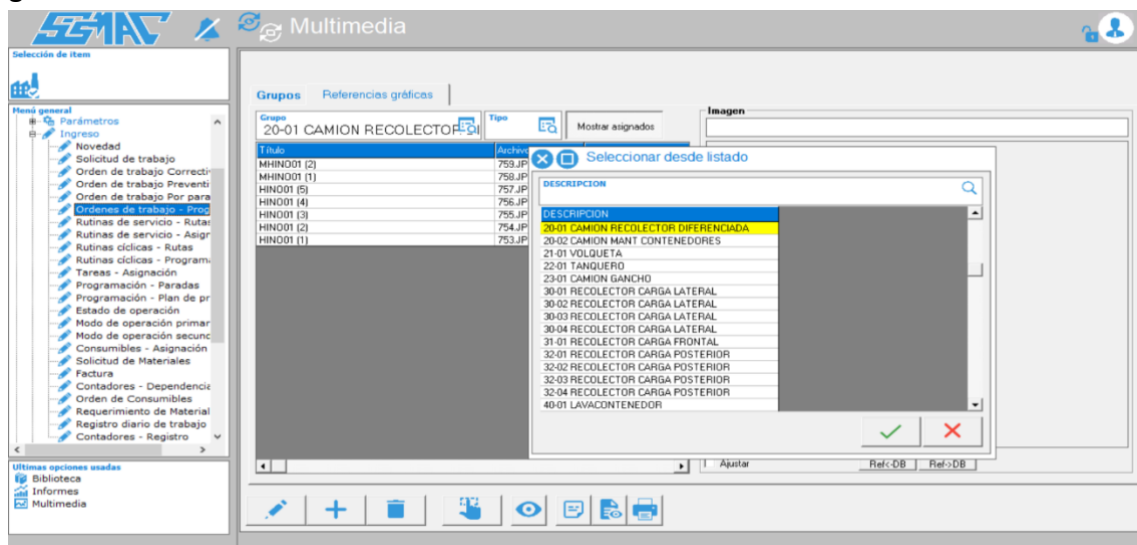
SGMAC Multimedia

Selección de item

Menú general
Parámetros
Ingreso
Novedad
Solicitud de trabajo
Orden de trabajo Correcti
Orden de trabajo Preventi
Orden de trabajo Por para
Ordenes de trabajo - Prog
Rutinas de servicio - Rutas
Rutinas de servicio - Asign
Rutinas cíclicas - Rutas
Rutinas cíclicas - Program
Tareas - Asignación
Programación - Paradas
Programación - Plan de pr
Estado de operación
Modo de operación primar
Modo de operación secunc
Consumibles - Asignación
Solicitud de Materiales
Factura
Contadores - Dependencia
Orden de Consumibles
Requerimiento de Material
Registro diario de trabajo
Contadores - Registro

Ultimas opciones usadas
Biblioteca
Informes
Multimedia

Grupos Referencias gráficas

Grupo
20-01 CAMION RECOLECTOR-SI
Tipo
Mostrar asignados
Imagen

| Título | Archivo |
|---|---|
| MHINO01 (2) | 759.JP |
| MHINO01 (1) | 758.JP |
| HINO01 (5) | 757.JP |
| HINO01 (4) | 756.JP |
| HINO01 (3) | 755.JP |
| HINO01 (2) | 754.JP |
| HINO01 (1) | 753.JP |

Seleccionar desde listado
DESCRIPCION

DESCRIPCION
20-01 CAMION RECOLECTOR DIFERENCIADA
20-02 CAMION MANT CONTENEDORES
21-01 VOLQUETA
22-01 TANQUERO
23-01 CAMION GANCHO
30-01 RECOLECTOR CARGA LATERAL
30-02 RECOLECTOR CARGA LATERAL
30-03 RECOLECTOR CARGA LATERAL
30-04 RECOLECTOR CARGA LATERAL
31-01 RECOLECTOR CARGA FRONTAL
32-01 RECOLECTOR CARGA POSTERIOR
32-02 RECOLECTOR CARGA POSTERIOR
32-03 RECOLECTOR CARGA POSTERIOR
32-04 RECOLECTOR CARGA POSTERIOR
40-01 LAVACONTENEDOR

Ajustar
Ref<-DB
Ref->DB